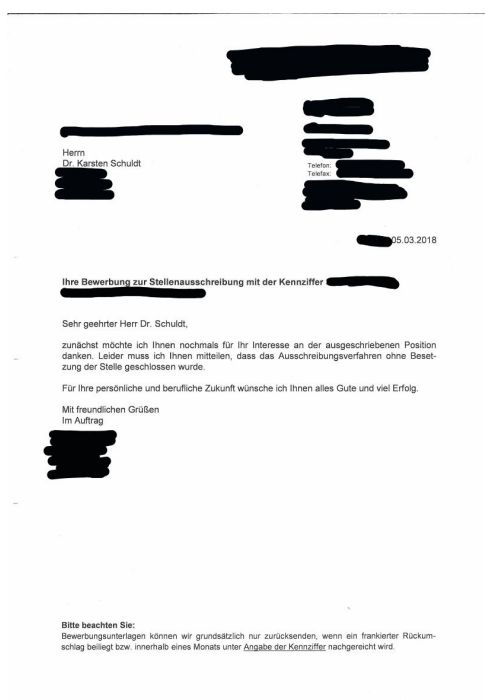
Herrn
Dr. Karsten Schuldt

Telefon:
Telefax:

05.03.2018

Ihre Bewerbung zur Stellenausschreibung mit der Kennziffer

Sehr geehrter Herr Dr. Schuldt,

zunächst möchte ich Ihnen nochmals für Ihr Interesse an der ausgeschriebenen Position danken. Leider muss ich Ihnen mitteilen, dass das Ausschreibungsverfahren ohne Besetzung der Stelle geschlossen wurde.

Für Ihre persönliche und berufliche Zukunft wünsche ich Ihnen alles Gute und viel Erfolg.

Mit freundlichen Grüßen
Im Auftrag

Bitte beachten Sie:
Bewerbungsunterlagen können wir grundsätzlich nur zurücksenden, wenn ein frankierter Rückumschlag beiliegt bzw. innerhalb eines Monats unter Angabe der Kennziffer nachgereicht wird.